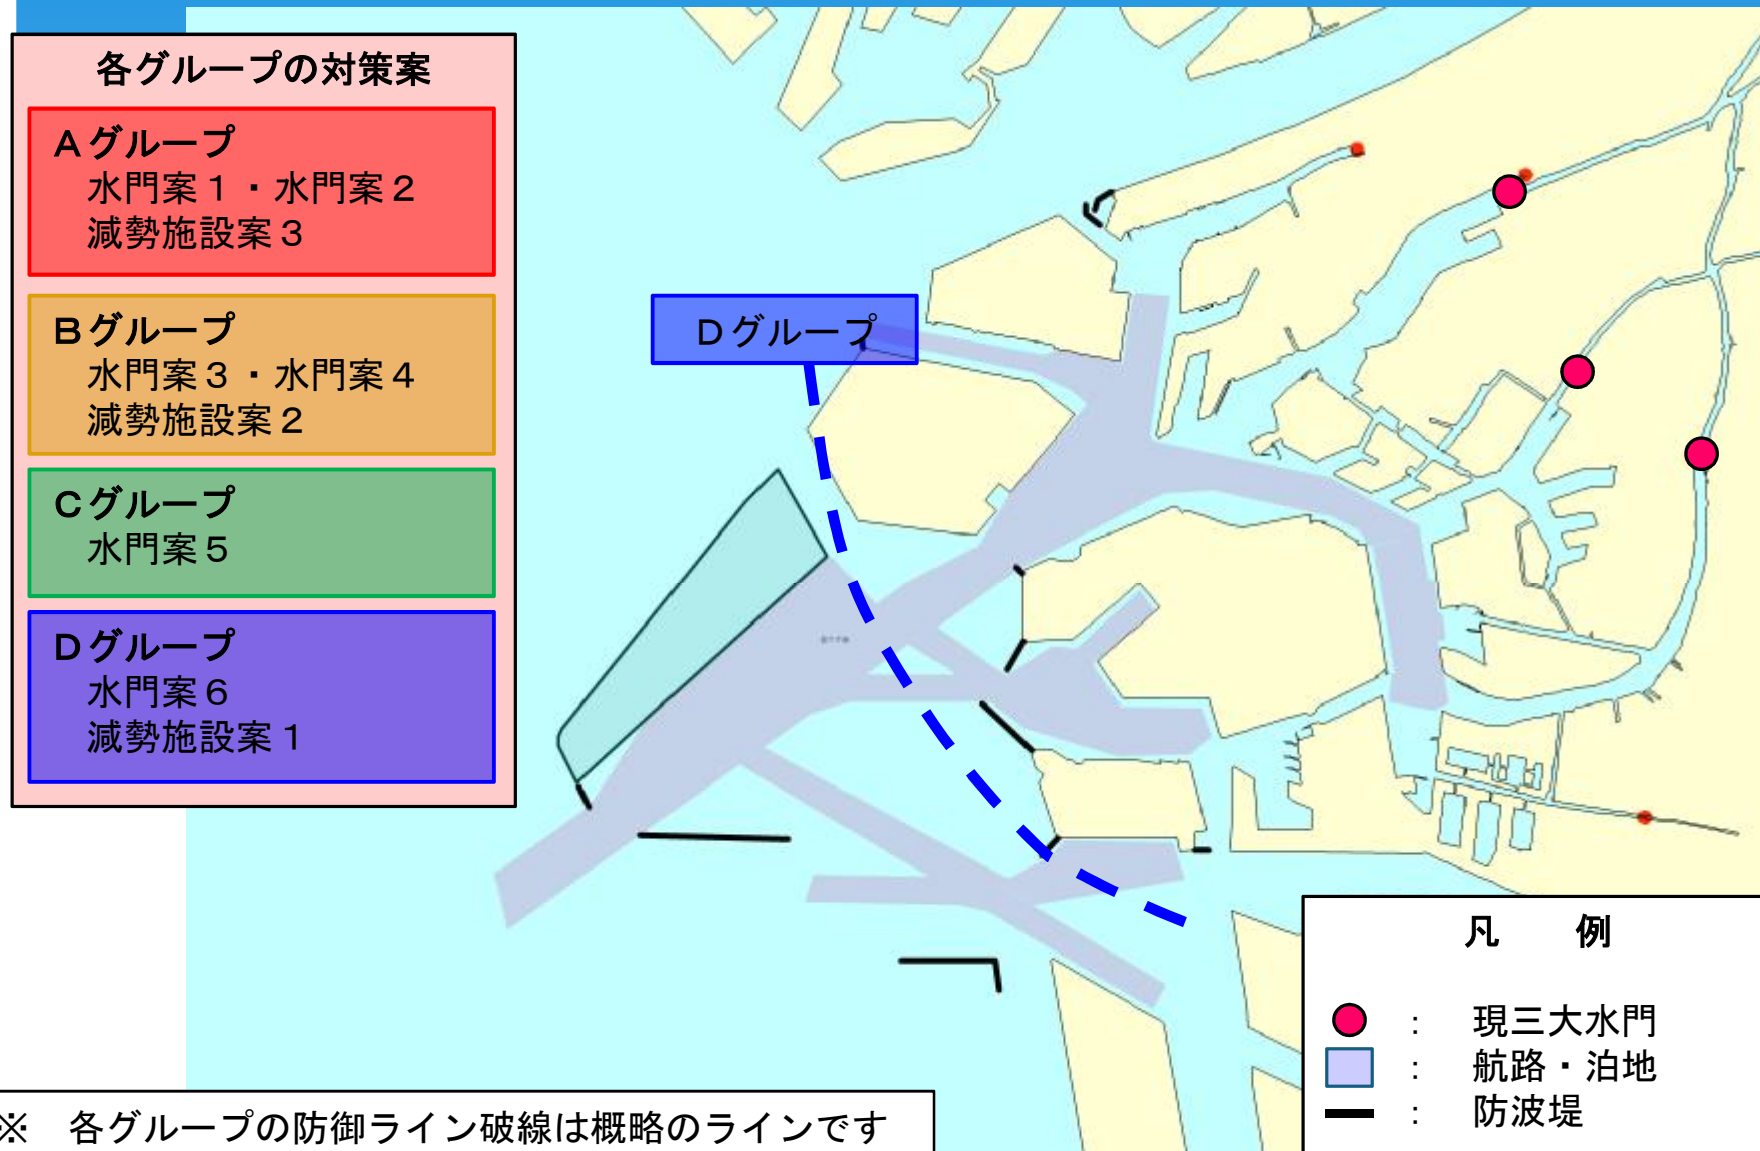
各グループの対策案

Aグループ
水門案1・水門案2
減勢施設案3

Bグループ
水門案3・水門案4
減勢施設案2

Cグループ
水門案5

Dグループ
水門案6
減勢施設案1

Dグループ

凡　例
：　現三大水門
：　航路・泊地
：　防波堤

※　各グループの防御ライン破線は概略のラインです